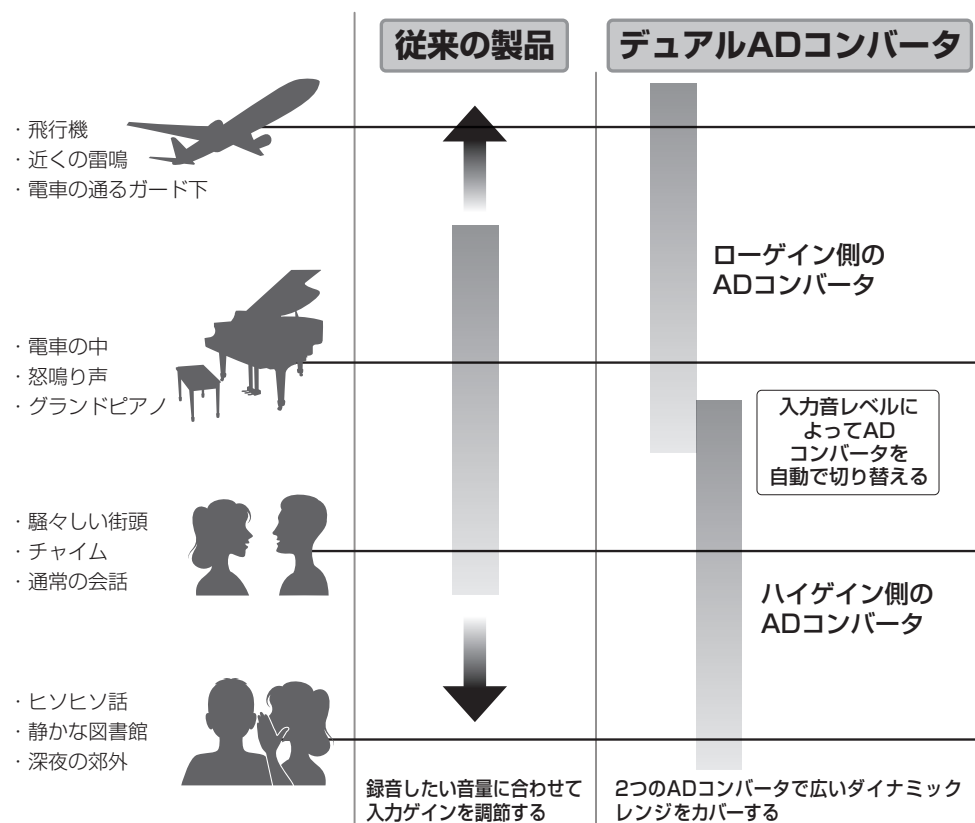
従来の製品

デュアルADコンバータ

・飛行機
・近くの雷鳴
・電車の通るガード下

ローゲイン側の
ADコンバータ

・電車の中
・怒鳴り声
・グランドピアノ

入力音レベルに
よってAD
コンバータを
自動で切り替える

・騒々しい街頭
・チャイム
・通常の会話

ハイゲイン側の
ADコンバータ

・ヒソヒソ話
・静かな図書館
・深夜の郊外

録音したい音量に合わせて
入力ゲインを調節する

2つのADコンバータで広いダイナミック
レンジをカバーする